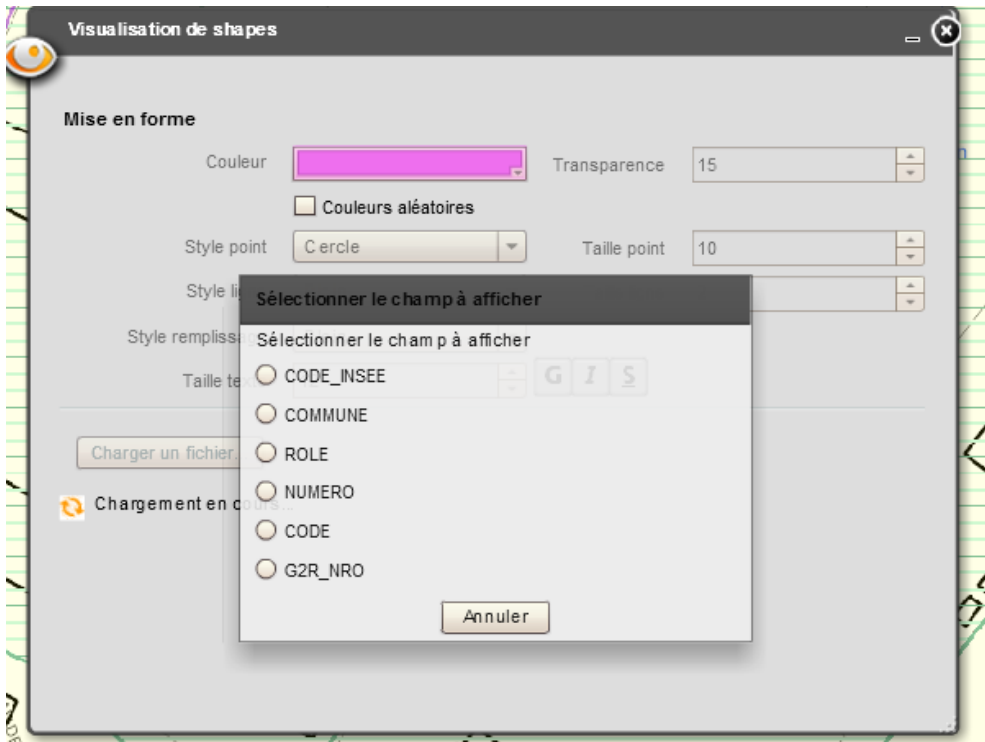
Visualisation de shapes

Mise en forme

Couleur

Transparence 15

Couleurs aléatoires

Style point Cercle

Taille point 10

Style li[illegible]

Style rempliss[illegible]

Taille te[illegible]

G I S

Charger un fichier.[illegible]

Chargement en c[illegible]

Sélectionner le champ à afficher

Sélectionner le champ à afficher

CODE_INSEE

COMMUNE

ROLE

NUMERO

CODE

G2R_NRO

Annuler